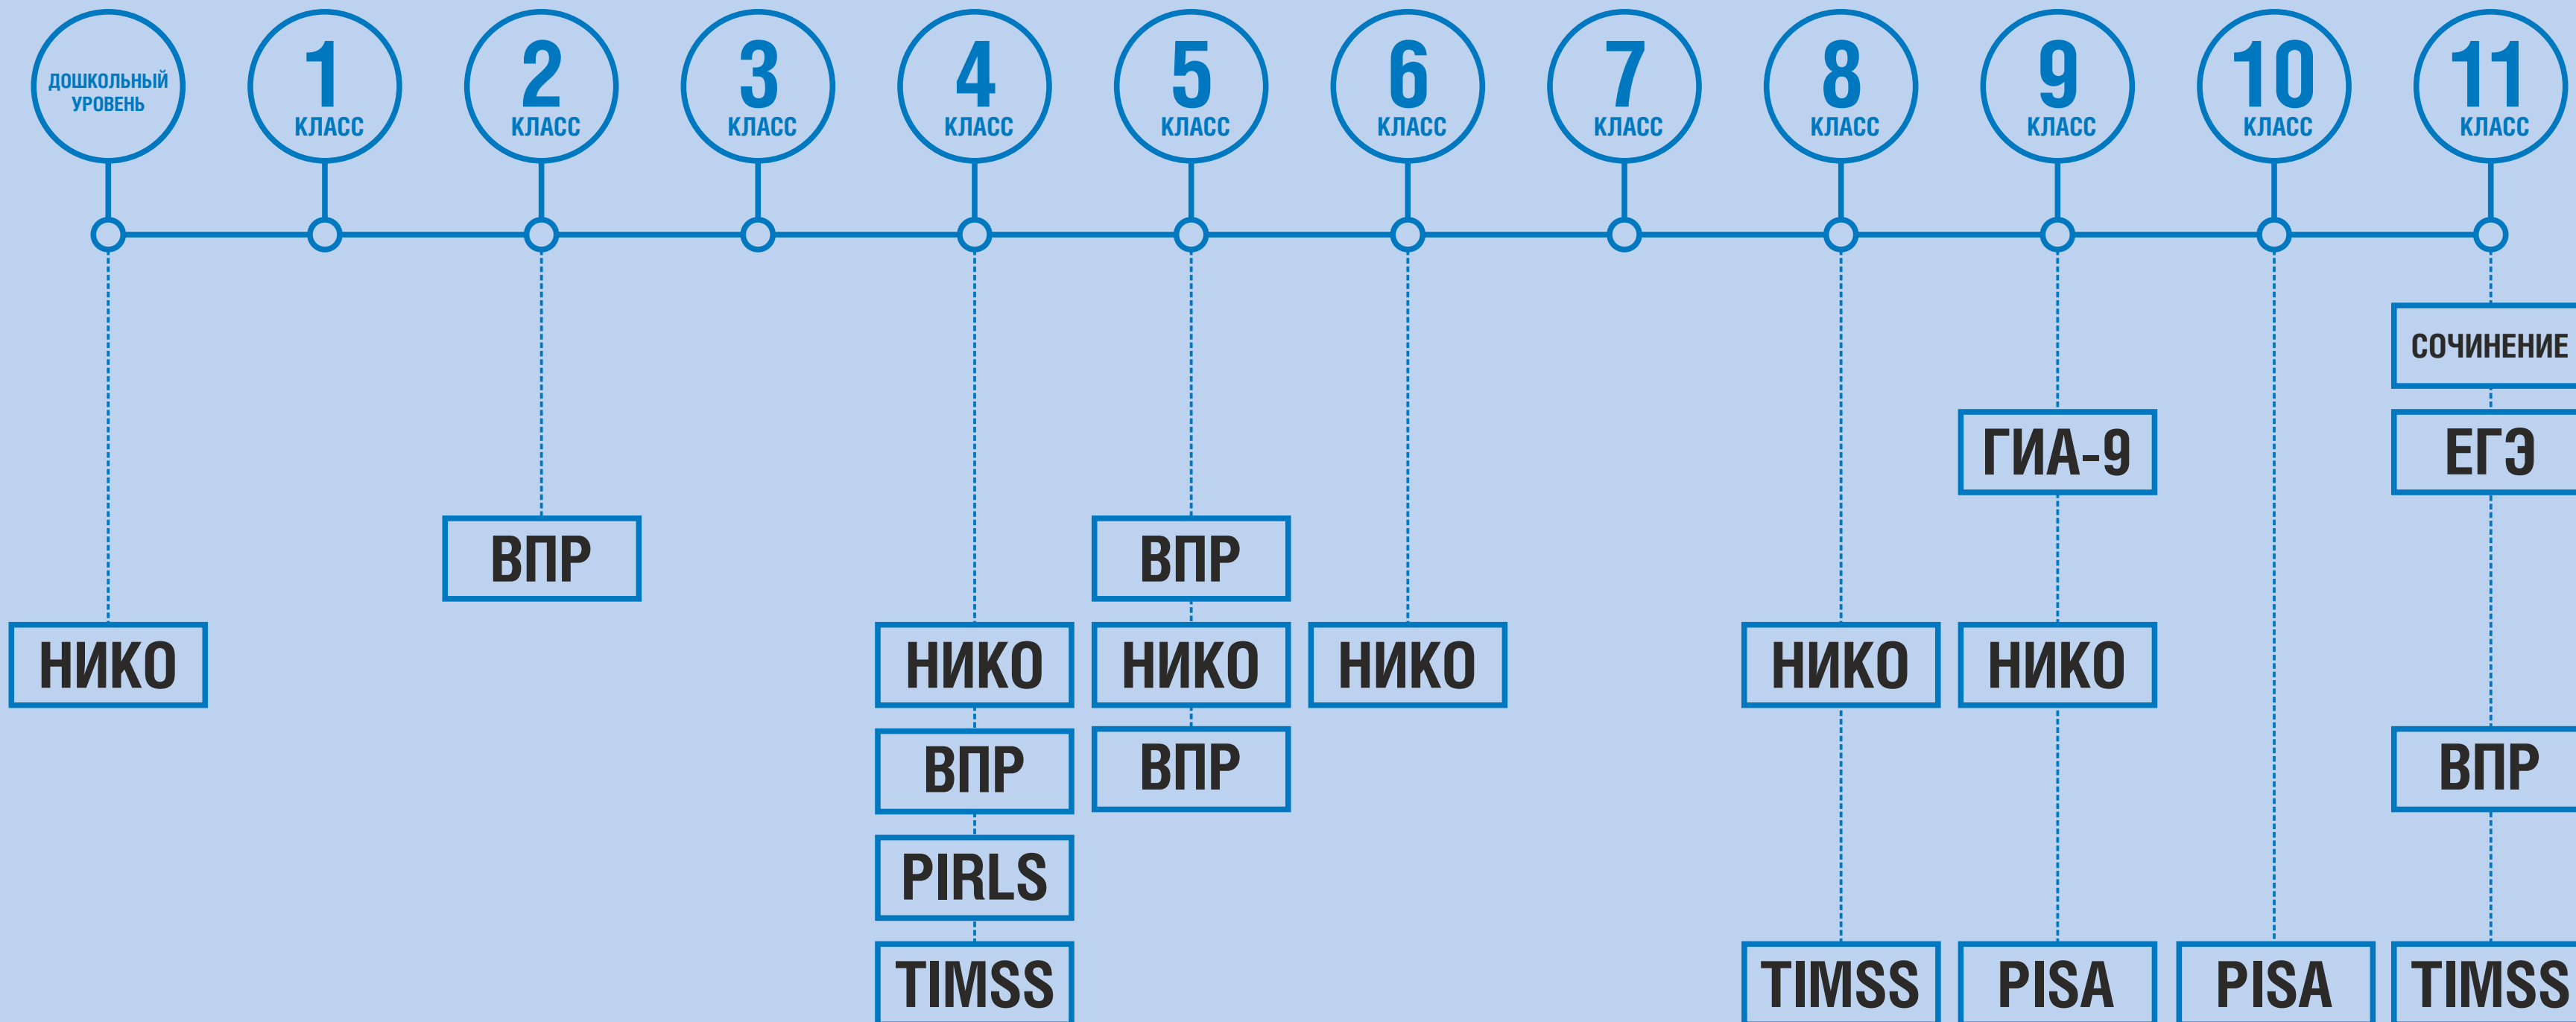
ДОШКОЛЬНЫЙ УРОВЕНЬ
1 КЛАСС
2 КЛАСС
3 КЛАСС
4 КЛАСС
5 КЛАСС
6 КЛАСС
7 КЛАСС
8 КЛАСС
9 КЛАСС
10 КЛАСС
11 КЛАСС

НИКО

ВПР

НИКО
ВПР
PIRLS
TIMSS

ВПР
НИКО
ВПР

НИКО

НИКО
TIMSS

ГИА-9
НИКО
PISA

PISA

СОЧИНЕНИЕ
ЕГЭ
ВПР
TIMSS